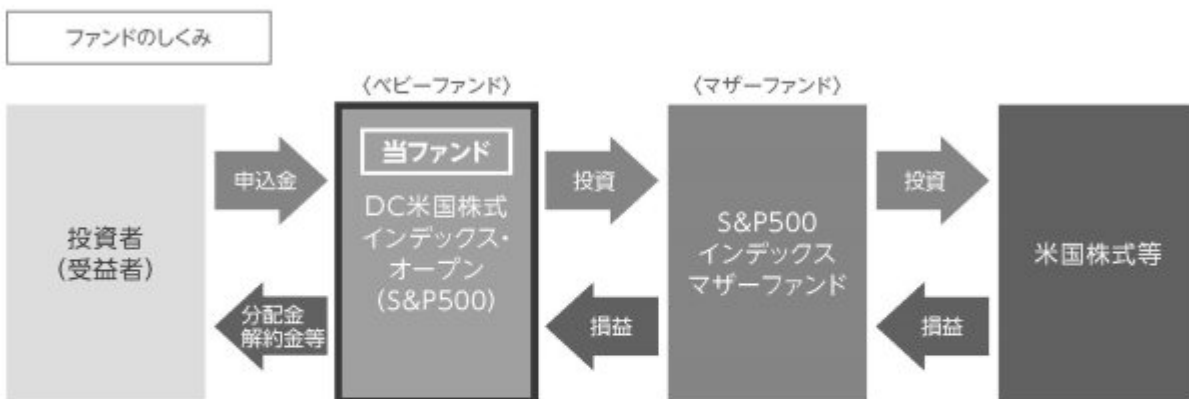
ファンドのしくみ

〈ベビーファンド〉

〈マザーファンド〉

投資者
(受益者)

申込金

分配金
解約金等

当ファンド

DC米国株式
インデックス・
オープン
(S&P500)

投資

損益

S&P500
インデックス
マザーファンド

投資

損益

米国株式等